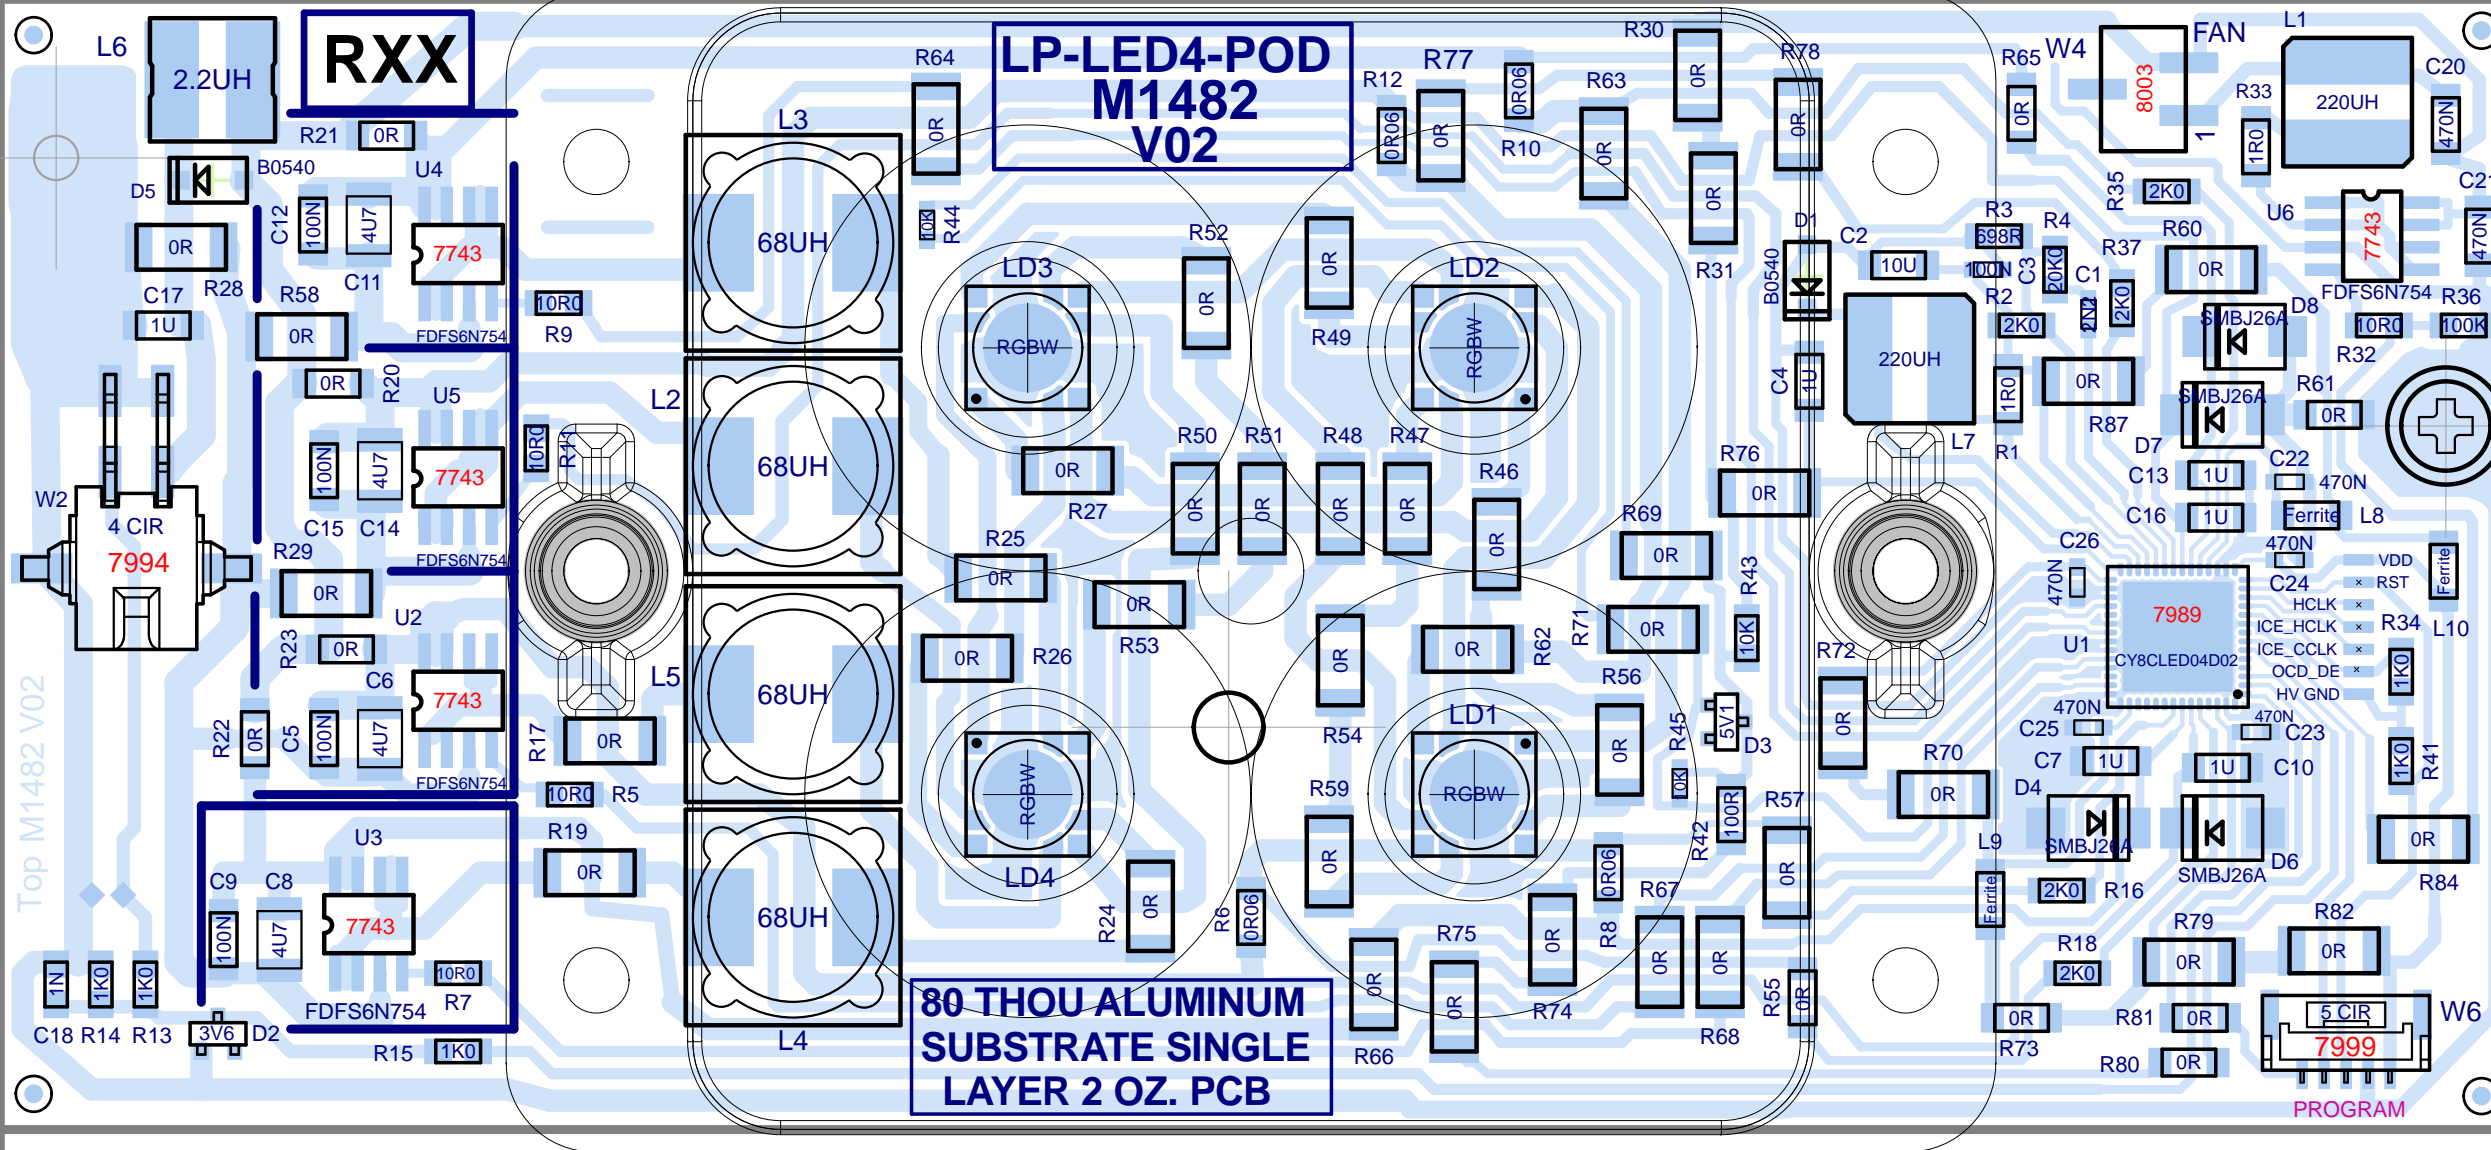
RXX

LP-LED4-POD
M1482
V02

80 THOU ALUMINUM
SUBSTRATE SINGLE
LAYER 2 OZ. PCB

Top M1482 V02

L6 2.2UH R21 0R B0540 D5 U4 C12 100N 4U7 7743 0R C11 C17 R28 R58 1U 0R FDFS6N754 10R0 R9 0R R20 U5 100N 4U7 7743 C15 C14 W2 4 CIR 7994 R29 FDFS6N754 0R U2 R23 0R C6 7743 R22 0R C5 100N 4U7 FDFS6N754 U3 C9 C8 100N 4U7 7743 10R0 FDFS6N754 R7 1N 1K0 1K0 C18 R14 R13 3V6 D2 R15 1K0 10R0 R5 R19 0R R17 0R L5 L2 10R0 R13

L3 68UH 68UH 68UH 68UH L4

R64 0R 10K R44 R52 0R LD3 RGBW R27 0R R50 R51 R48 R47 0R 0R 0R 0R R25 0R 0R R53 0R R26 LD4 RGBW R24 0R R6 0R06 R12 0R06 0R R77 0R06 R10 R63 0R R30 0R 0R R31 R49 0R LD2 RGBW R46 0R R76 0R R69 0R R43 10K 0R R71 R62 0R R56 R54 0R LD1 RGBW R59 0R 5V1 D3 R45 10K R42 100R R57 0R R67 0R06 R8 0R R75 0R R74 0R R66 0R R68 0R 0R R55 0R R78 0R D1 B0540 C2 10U C4 1U 220UH L7 R72 0R R70 0R

R65 W4 0R 8003 FAN 1 L1 220UH C20 R33 1R0 470N C21 R35 2K0 U6 7743 470N R3 698R R4 100N C3 20K0 C1 R37 R60 0R R2 2K0 2N2 2K0 FDFS6N754 R36 D8 SMBJ26A 10R0 100K R32 1R0 0R R61 0R R1 R87 SMBJ26A D7 C22 C13 1U 470N C16 1U Ferrite L8 C26 470N VDD 470N C24 RST HCLK 7989 ICE_HCLK R34 L10 Ferrite U1 ICE_CCLK CY8CLED04D02 OCD_DE 1K0 HV GND 470N C25 470N C23 C7 1U 1U C10 D4 1K0 R41 L9 SMBJ26A D6 0R R84 Ferrite 2K0 R16 SMBJ26A R79 R82 R18 2K0 0R 0R 0R R81 0R R73 R80 0R 5 CIR 7999 W6 PROGRAM